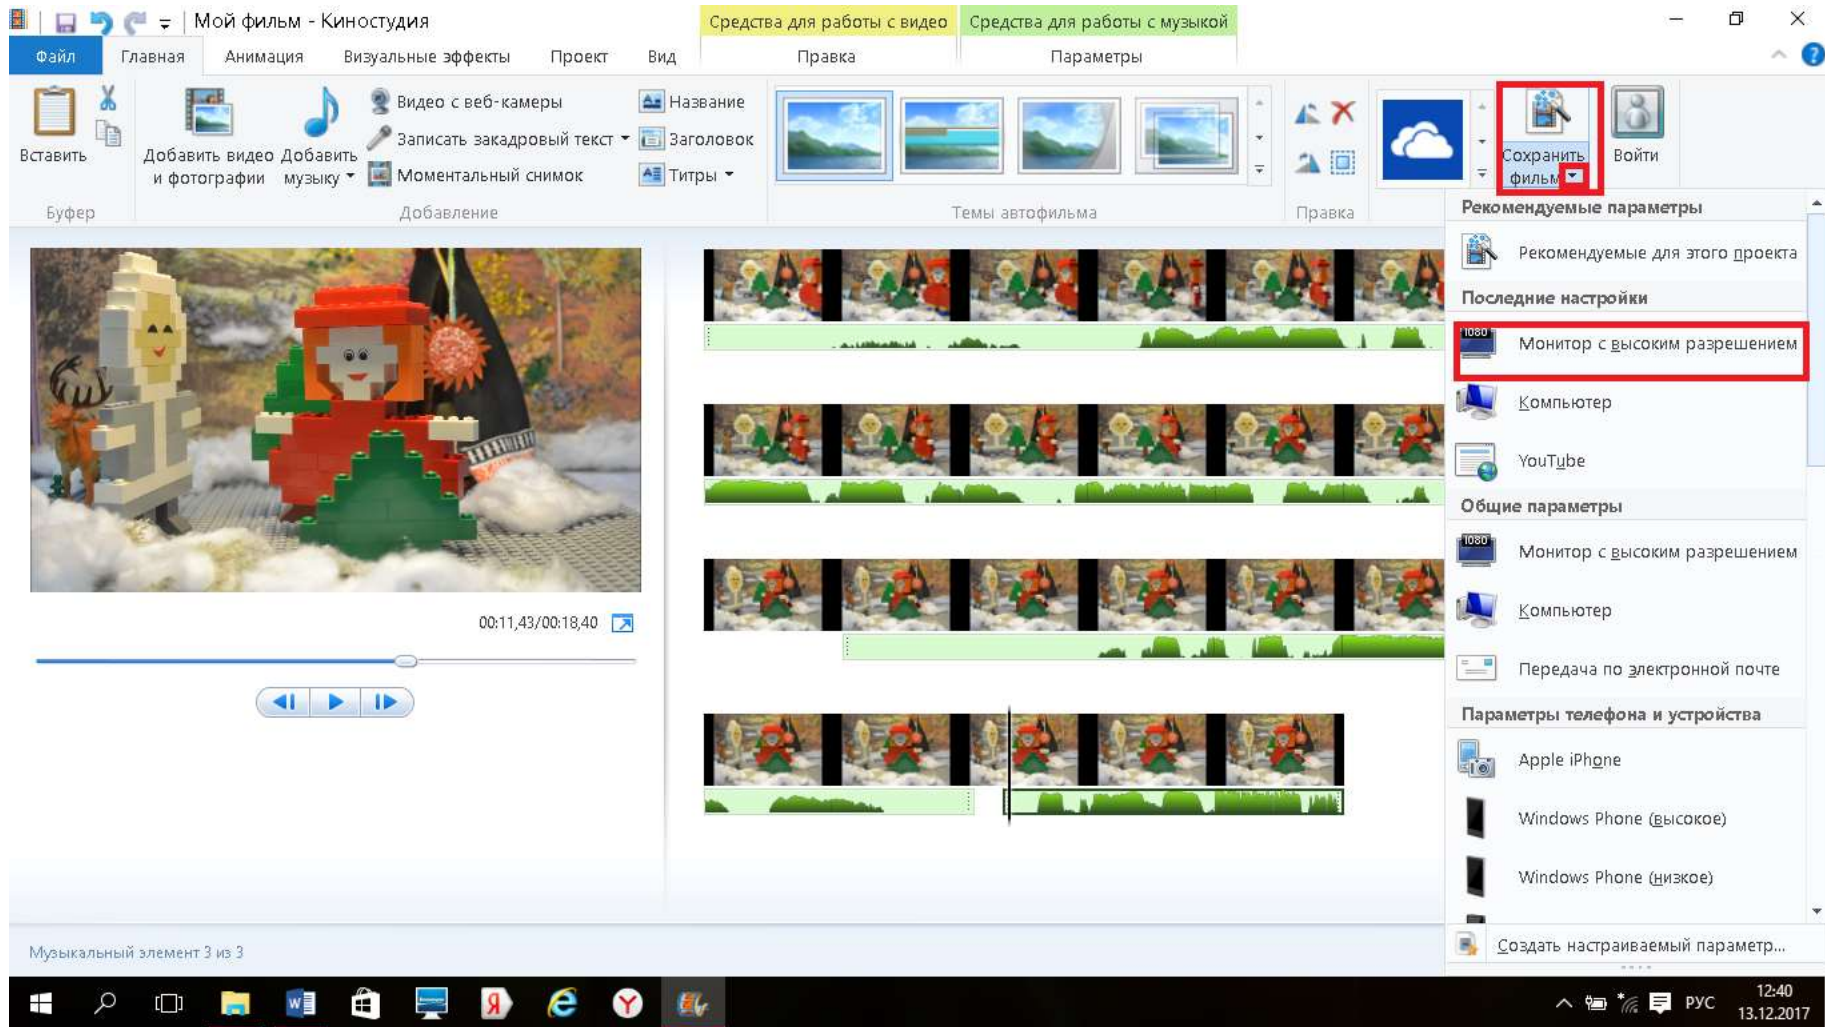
Мой фильм - Киностудия

Средства для работы с видео | Средства для работы с музыкой

Файл | Главная | Анимация | Визуальные эффекты | Проект | Вид | Правка | Параметры

Вставить

Добавить видео и фотографии

Добавить музыку

Видео с веб-камеры

Записать закадровый текст

Моментальный снимок

Название

Заголовок

Титры

Сохранить фильм

Войти

Буфер | Добавление | Темы автофильма | Правка

Рекомендуемые параметры

Рекомендуемые для этого проекта

Последние настройки

Монитор с высоким разрешением

Компьютер

YouTube

Общие параметры

Монитор с высоким разрешением

Компьютер

Передача по электронной почте

Параметры телефона и устройства

Apple iPhone

Windows Phone (высокое)

Windows Phone (низкое)

Создать настраиваемый параметр...

00:11,43/00:18,40

Музыкальный элемент 3 из 3

РУС

12:40
13.12.2017